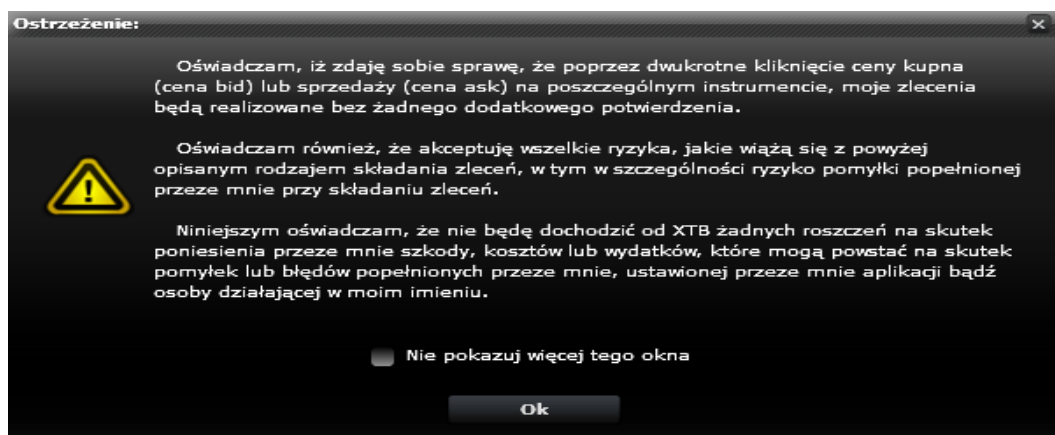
Ostrzeżenie:

×

Oświadczam, iż zdaję sobie sprawę, że poprzez dwukrotne kliknięcie ceny kupna (cena bid) lub sprzedaży (cena ask) na poszczególnym instrumencie, moje zlecenia będą realizowane bez żadnego dodatkowego potwierdzenia.

Oświadczam również, że akceptuję wszelkie ryzyka, jakie wiążą się z powyżej opisanym rodzajem składania zleceń, w tym w szczególności ryzyko pomyłki popełnionej przeze mnie przy składaniu zleceń.

Niniejszym oświadczam, że nie będę dochodzić od XTB żadnych roszczeń na skutek poniesienia przeze mnie szkody, kosztów lub wydatków, które mogą powstać na skutek pomyłek lub błędów popełnionych przeze mnie, ustawionej przeze mnie aplikacji bądź osoby działającej w moim imieniu.

Nie pokazuj więcej tego okna

Ok